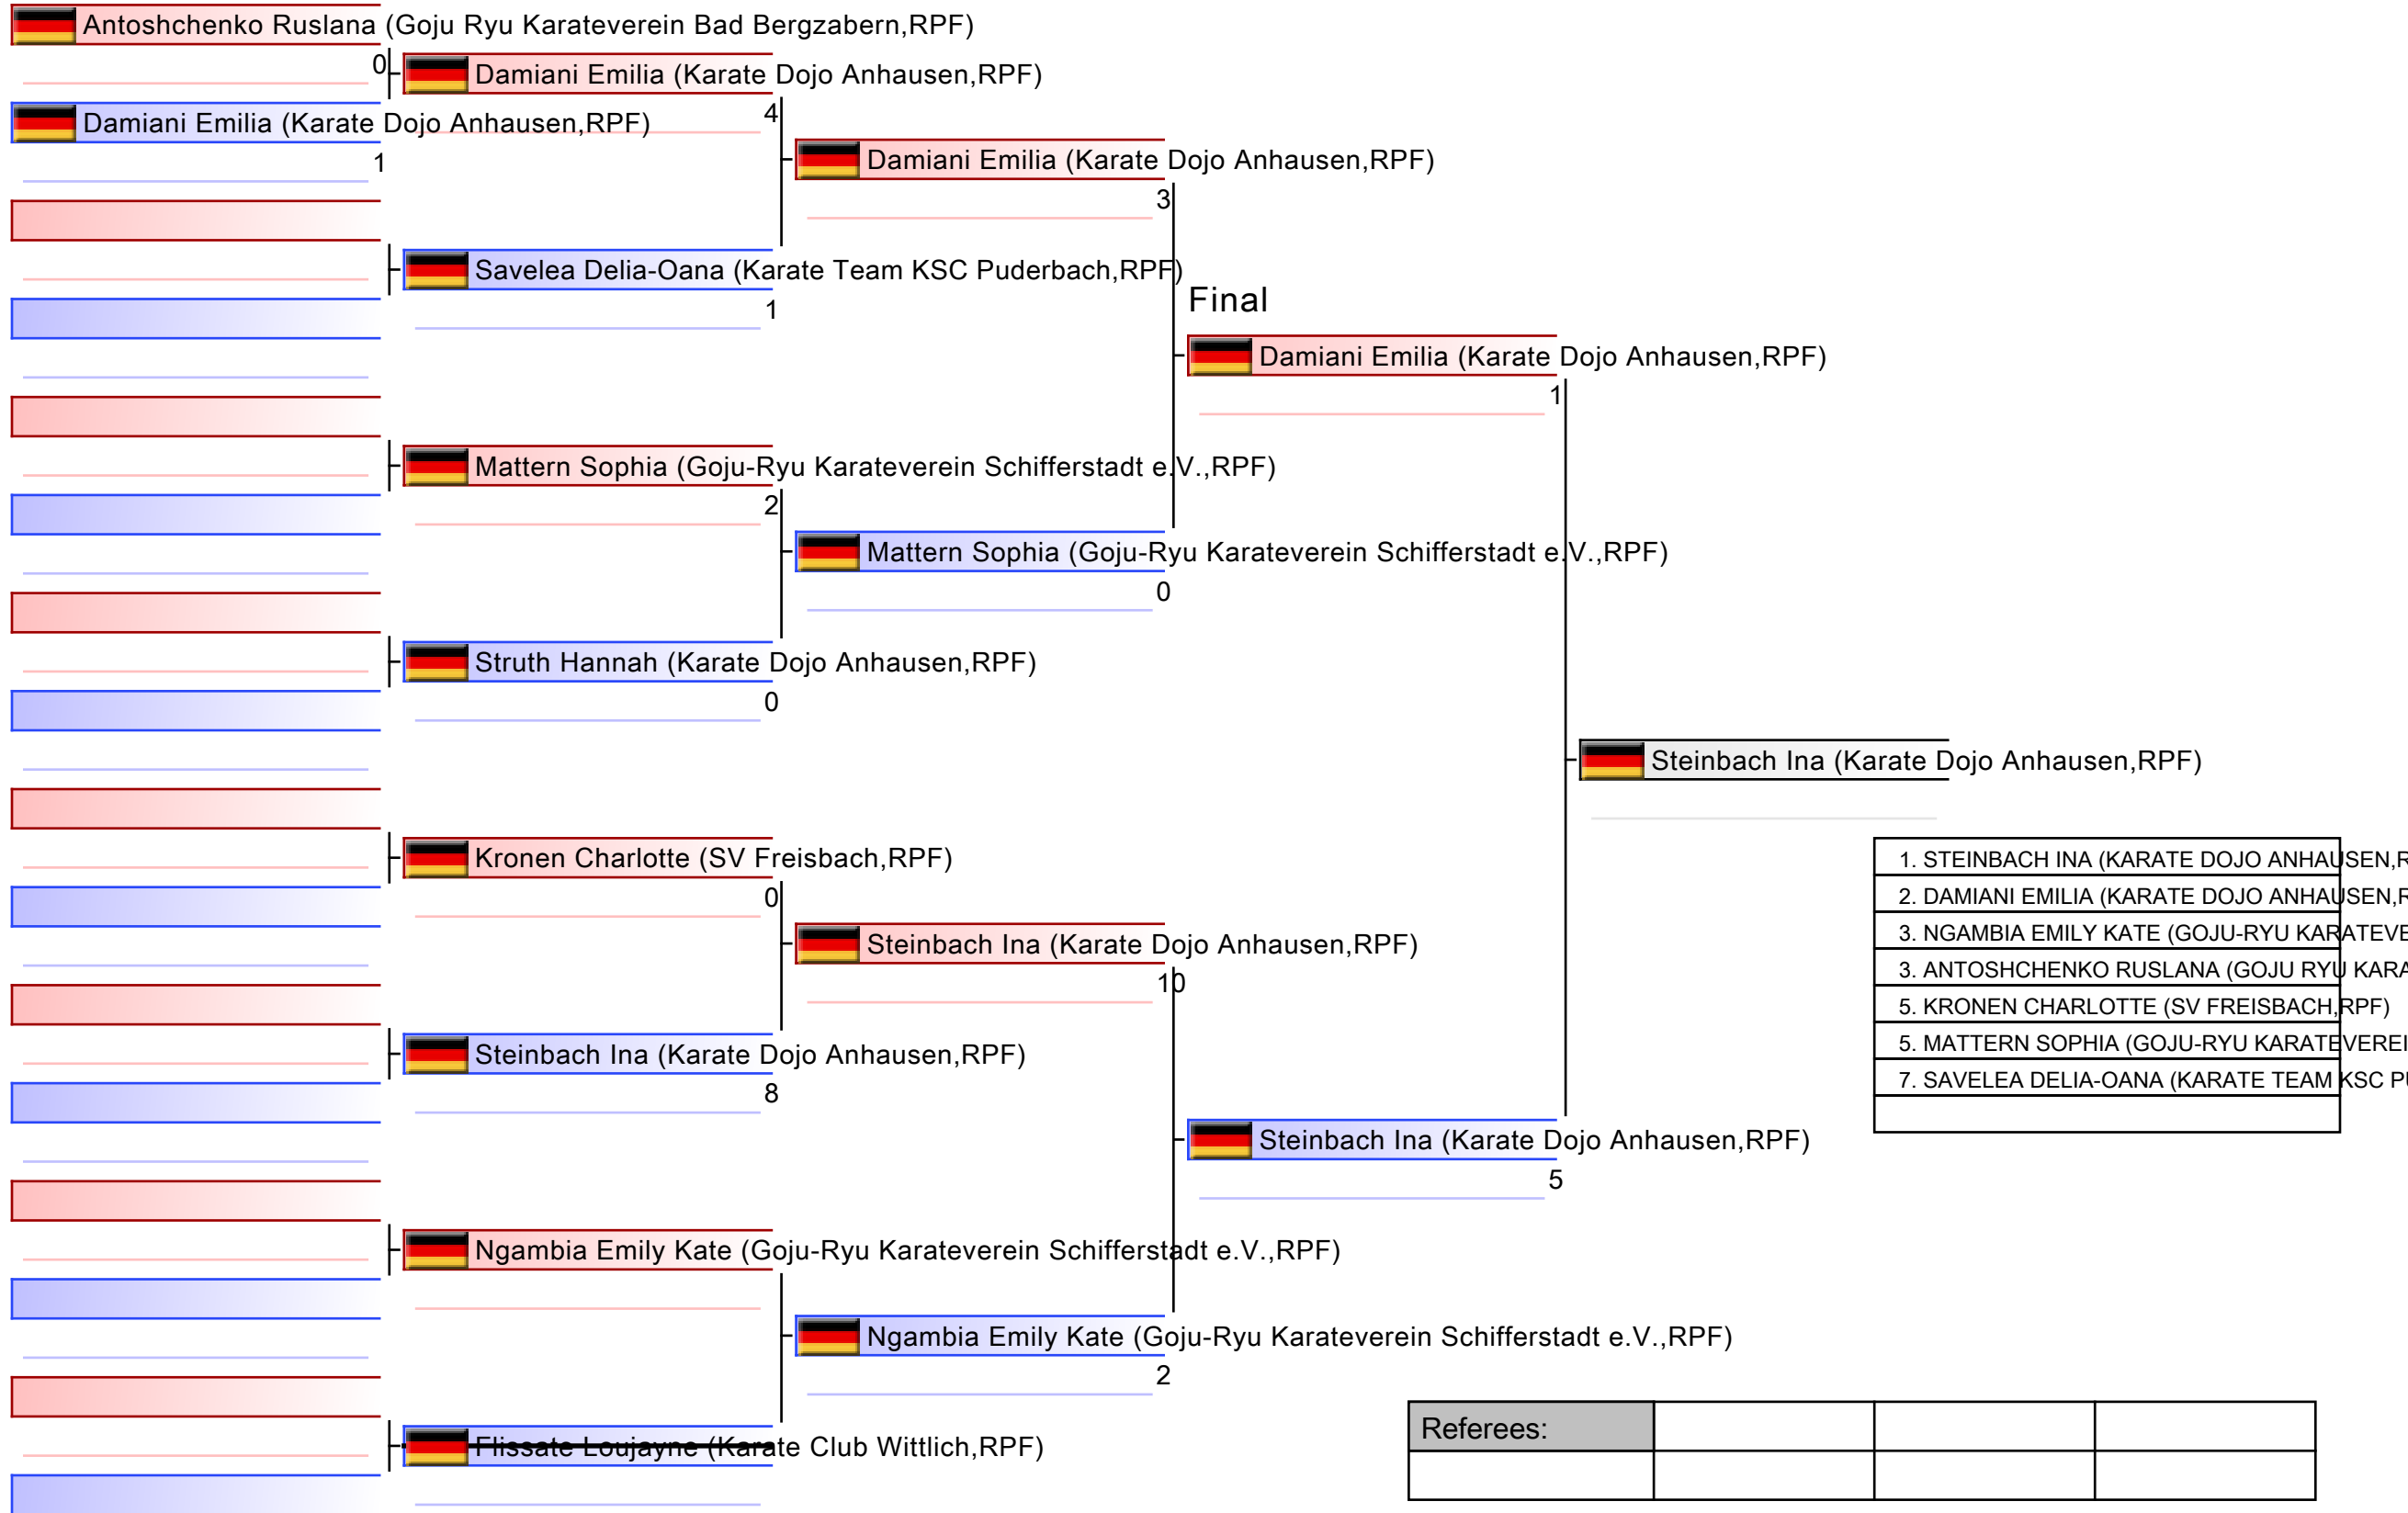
Antoshchenko Ruslana (Goju Ryu Karateverein Bad Bergzabern,RPF)
0
Damiani Emilia (Karate Dojo Anhausen,RPF)
4
Damiani Emilia (Karate Dojo Anhausen,RPF)
1
Damiani Emilia (Karate Dojo Anhausen,RPF)
3
Savelea Delia-Oana (Karate Team KSC Puderbach,RPF)
1
Final
Damiani Emilia (Karate Dojo Anhausen,RPF)
1
Mattern Sophia (Goju-Ryu Karateverein Schifferstadt e.V.,RPF)
2
Mattern Sophia (Goju-Ryu Karateverein Schifferstadt e.V.,RPF)
0
Struth Hannah (Karate Dojo Anhausen,RPF)
0
Steinbach Ina (Karate Dojo Anhausen,RPF)

| 1. STEINBACH INA (KARATE DOJO ANHAUSEN,R |
|---|
| 2. DAMIANI EMILIA (KARATE DOJO ANHAUSEN,R |
| 3. NGAMBIA EMILY KATE (GOJU-RYU KARATEVE |
| 3. ANTOSHCHENKO RUSLANA (GOJU RYU KARA |
| 5. KRONEN CHARLOTTE (SV FREISBACH,RPF) |
| 5. MATTERN SOPHIA (GOJU-RYU KARATEVEREI |
| 7. SAVELEA DELIA-OANA (KARATE TEAM KSC PU |
| |

Kronen Charlotte (SV Freisbach,RPF)
0
Steinbach Ina (Karate Dojo Anhausen,RPF)
10
Steinbach Ina (Karate Dojo Anhausen,RPF)
8
Steinbach Ina (Karate Dojo Anhausen,RPF)
5
Ngambia Emily Kate (Goju-Ryu Karateverein Schifferstadt e.V.,RPF)
Ngambia Emily Kate (Goju-Ryu Karateverein Schifferstadt e.V.,RPF)
2
Flissate Loujayne (Karate Club Wittlich,RPF)

| Referees: | | | |
|---|---|---|---|
| | | | |